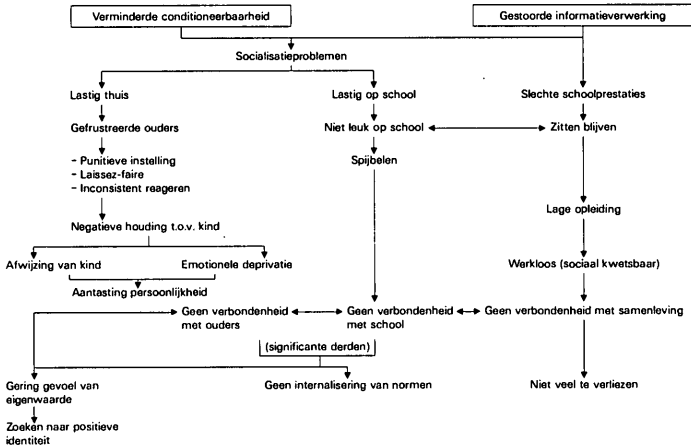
Verminderde conditioneerbaarheid

Gestoorde informatieverwerking

Socialisatieproblemen

Lastig thuis

Lastig op school

Slechte schoolprestaties

Gefrustreerde ouders

Niet leuk op school

Zitten blijven

- Punitieve instelling
- Laissez-faire
- Inconsistent reageren

Spijbelen

Negatieve houding t.o.v. kind

Lage opleiding

Afwijzing van kind

Emotionele deprivatie

Werkloos (sociaal kwetsbaar)

Aantasting persoonlijkheid

Geen verbondenheid met ouders

Geen verbondenheid met school

Geen verbondenheid met samenleving

(significante derden)

Gering gevoel van eigenwaarde

Geen internalisering van normen

Niet veel te verliezen

Zoeken naar positieve identiteit